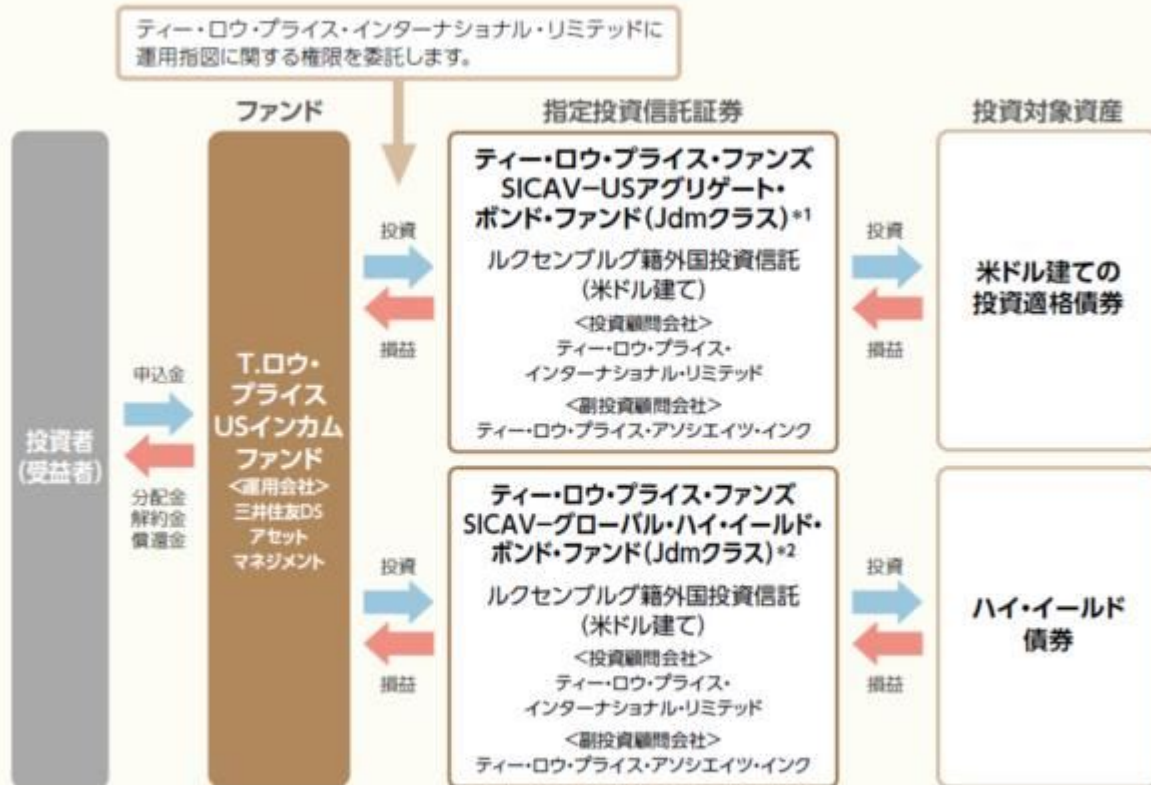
ティー・ロウ・プライス・インターナショナル・リミテッドに運用指図に関する権限を委託します。

ファンド

指定投資信託証券

投資対象資産

投資者
(受益者)

申込金

分配金
解約金
償還金

T.ロウ・プライス USインカム ファンド
<運用会社>
三井住友DS アセット マネジメント

投資

損益

ティー・ロウ・プライス・ファンズ SICAV−USアグリゲート・ボンド・ファンド(Jdmクラス)*1
ルクセンブルグ籍外国投資信託
(米ドル建て)
<投資顧問会社>
ティー・ロウ・プライス・インターナショナル・リミテッド
<副投資顧問会社>
ティー・ロウ・プライス・アソシエイツ・インク

投資

損益

米ドル建ての投資適格債券

投資

損益

ティー・ロウ・プライス・ファンズ SICAV−グローバル・ハイ・イールド・ボンド・ファンド(Jdmクラス)*2
ルクセンブルグ籍外国投資信託
(米ドル建て)
<投資顧問会社>
ティー・ロウ・プライス・インターナショナル・リミテッド
<副投資顧問会社>
ティー・ロウ・プライス・アソシエイツ・インク

投資

損益

ハイ・イールド債券